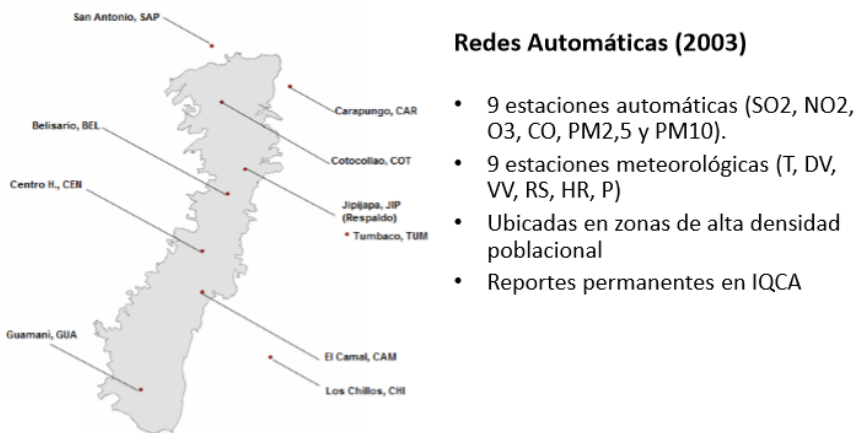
San Antonio, SAP

Carapungo, CAR

Belisario, BEL

Cotocollao, COT

Centro H., CEN

Jipijapa, JIP (Respaldo)

Tumbaco, TUM

Guamani, GUA

El Camal, CAM

Los Chillos, CHI

Redes Automáticas (2003)

• 9 estaciones automáticas (SO2, NO2, O3, CO, PM2,5 y PM10).
• 9 estaciones meteorológicas (T, DV, VV, RS, HR, P)
• Ubicadas en zonas de alta densidad poblacional
• Reportes permanentes en IQCA